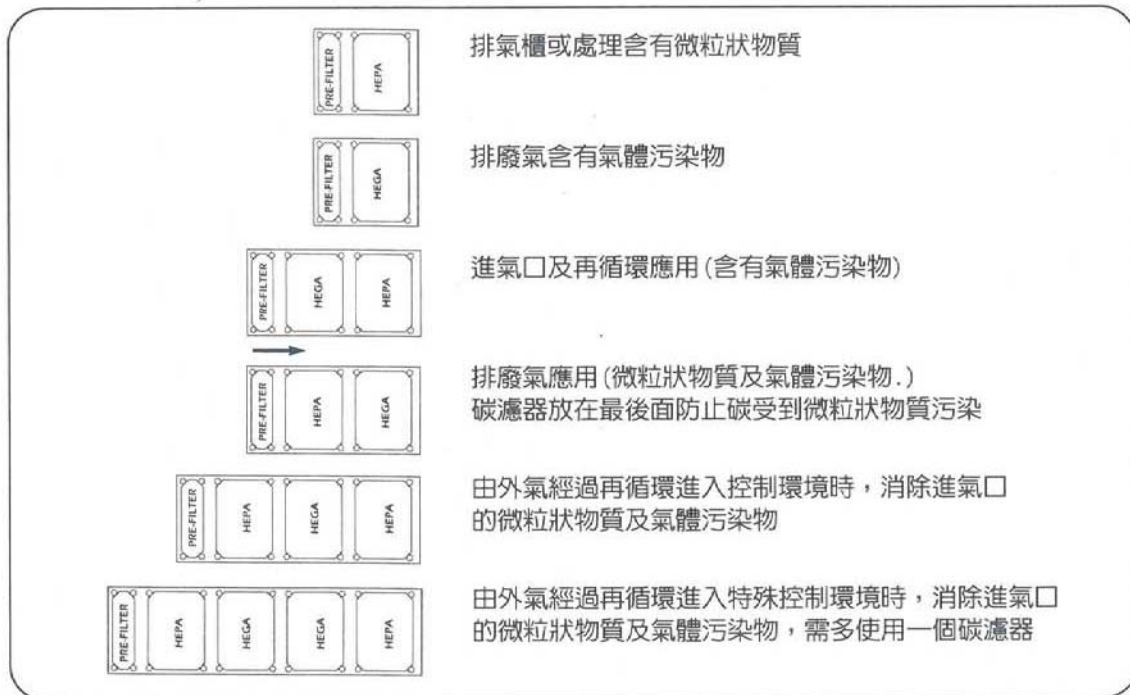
PRE-FILTER HEPA

排氣櫃或處理含有微粒狀物質

PRE-FILTER HEGA

排廢氣含有氣體污染物

PRE-FILTER HEGA HEPA

進氣口及再循環應用(含有氣體污染物)

PRE-FILTER HEPA HEGA

排廢氣應用(微粒狀物質及氣體污染物.)
碳濾器放在最後面防止碳受到微粒狀物質污染

PRE-FILTER HEPA HEGA HEPA

由外氣經過再循環進入控制環境時，消除進氣口的微粒狀物質及氣體污染物

PRE-FILTER HEPA HEGA HEGA HEPA

由外氣經過再循環進入特殊控制環境時，消除進氣口的微粒狀物質及氣體污染物，需多使用一個碳濾器